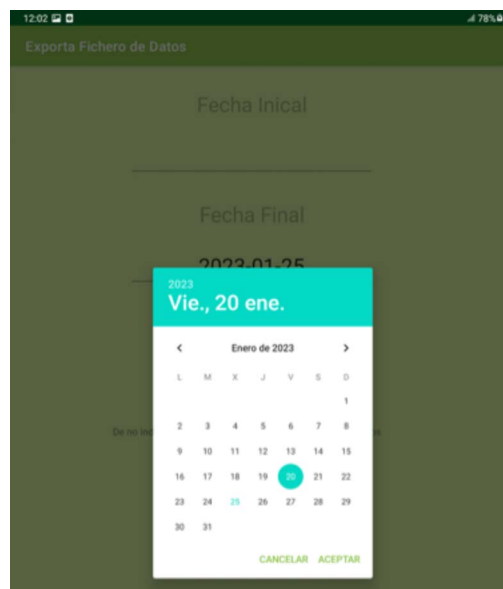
12:02

78%

Exporta Fichero de Datos

Fecha Inical

Fecha Final

2023-01-25

De no inc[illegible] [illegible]s

2023
Vie., 20 ene.

<

Enero de 2023

>

| L | M | X | J | V | S | D |
|---|---|---|---|---|---|---|
| | | | | | | 1 |
| 2 | 3 | 4 | 5 | 6 | 7 | 8 |
| 9 | 10 | 11 | 12 | 13 | 14 | 15 |
| 16 | 17 | 18 | 19 | 20 | 21 | 22 |
| 23 | 24 | 25 | 26 | 27 | 28 | 29 |
| 30 | 31 | | | | | |

CANCELAR ACEPTAR